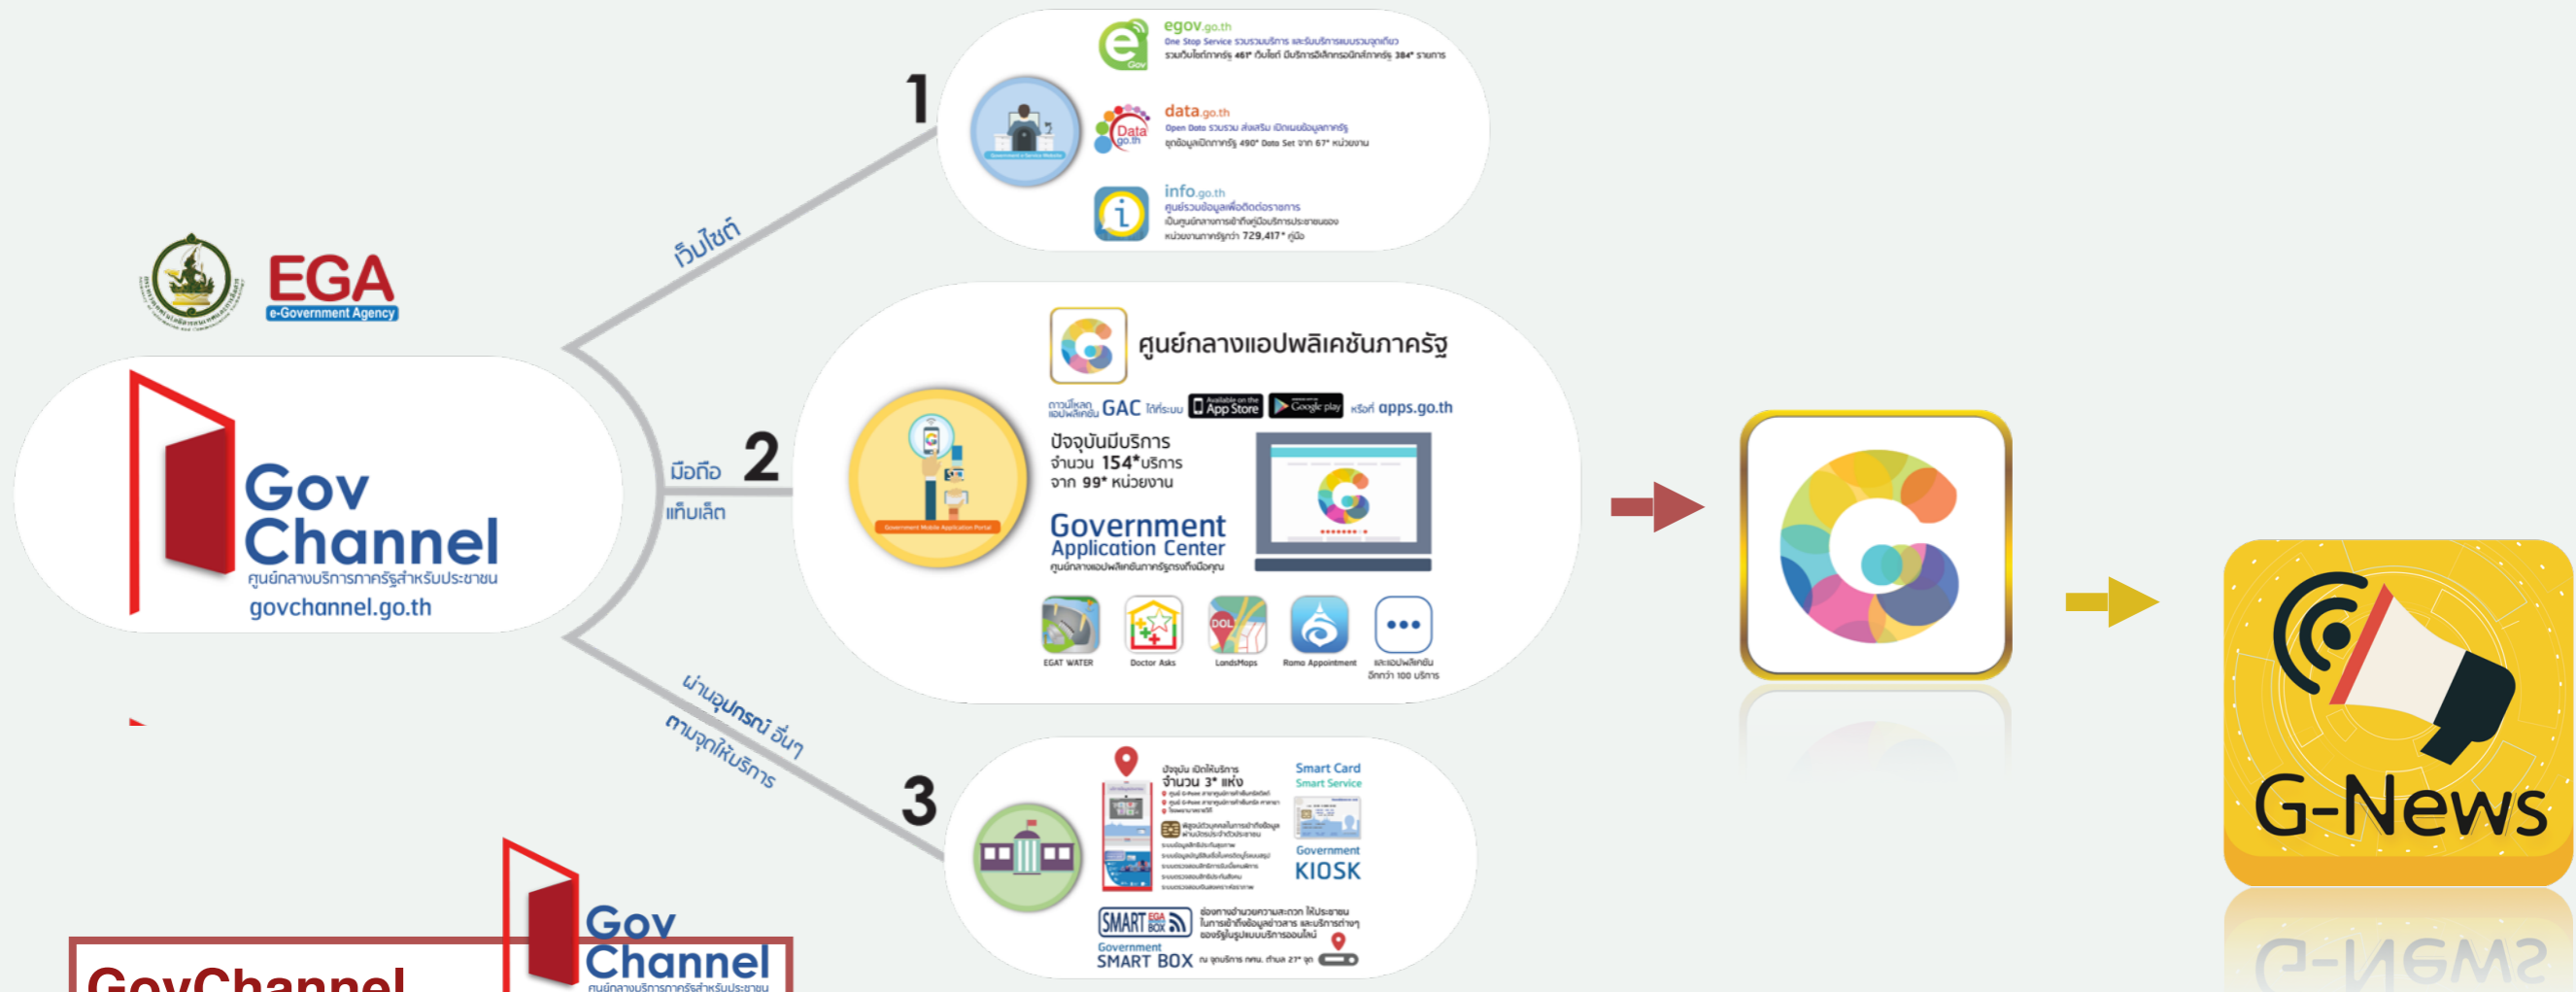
EGA
e-Government Agency

Gov Channel
ศูนย์กลางบริการภาครัฐสำหรับประชาชน
govchannel.go.th

เว็บไซต์
1

egov.go.th
One Stop Service รวบรวมบริการ และรับบริการแบบรวมจุดเดียว
รวมเว็บไซต์ภาครัฐ 461* เว็บไซต์ มีบริการอิเล็กทรอนิกส์ภาครัฐ 384* รายการ

data.go.th
Open Data รวบรวม ส่งเสริม เปิดเผยข้อมูลภาครัฐ
ชุดข้อมูลเปิดภาครัฐ 490* Data Set จาก 67* หน่วยงาน

info.go.th
ศูนย์รวมข้อมูลเพื่อติดต่อราชการ
เป็นศูนย์กลางการเข้าถึงคู่มือบริการประชาชนของหน่วยงานภาครัฐกว่า 729,417* คู่มือ

มือถือ
แท็บเล็ต
2

ศูนย์กลางแอปพลิเคชันภาครัฐ
ดาวน์โหลดแอปพลิเคชัน GAC ได้ที่ระบบ App Store Google play หรือที่ apps.go.th
ปัจจุบันมีบริการ
จำนวน 154*บริการ
จาก 99* หน่วยงาน
Government Application Center
ศูนย์กลางแอปพลิเคชันภาครัฐตรงถึงมือคุณ
EGAT WATER
Doctor Asks
LandsMaps
Rama Appointment
และแอปพลิเคชันอีกกว่า 100 บริการ

ผ่านอุปกรณ์ อื่นๆ
ตามจุดให้บริการ
3

ปัจจุบัน เปิดให้บริการ
จำนวน 3* แห่ง
Smart Card
Smart Service
Government
KIOSK
SMART BOX
Government
SMART BOX

G-News

Gov Channel
ศูนย์กลางบริการภาครัฐสำหรับประชาชน
GovChannel